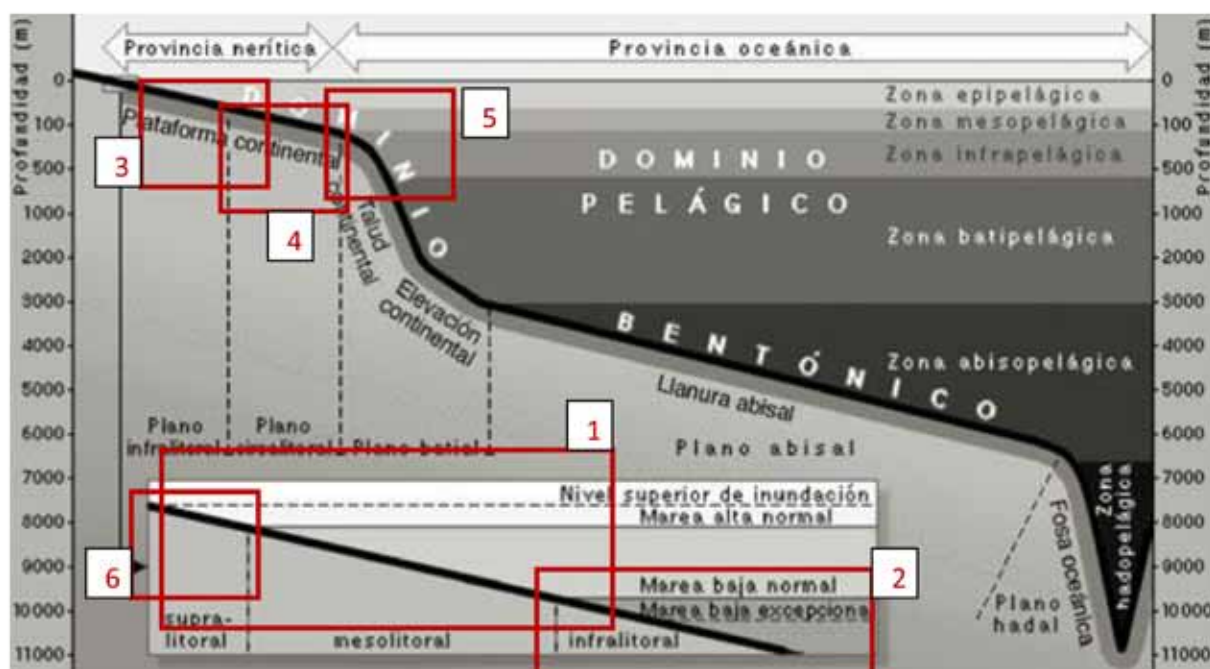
Profundidad (m)

Provincia nerítica

Provincia oceánica

0
100
500
1000
2000
3000
4000
5000
6000
7000
8000
9000
10000
11000

Zona epipelágica
Zona mesopelágica
Zona infrapelágica
Zona batipelágica
Zona abisopelágica
Zona hadopelágica

DOMINIO PELÁGICO

DOMINIO BENTÓNICO

Plataforma continental

Talud continental

Elevación continental

Llanura abisal

Plano infralitoral

Plano circalitoral

Plano batial

Plano abisal

Fosa oceánica

Plano hadal

Nivel superior de inundación
Marea alta normal
Marea baja normal
Marea baja excepciona

supra-litoral
mesolitoral
infralitoral

1
2
3
4
5
6

Profundidad (m)

0
100
500
1000
2000
3000
4000
5000
6000
7000
8000
9000
10000
11000